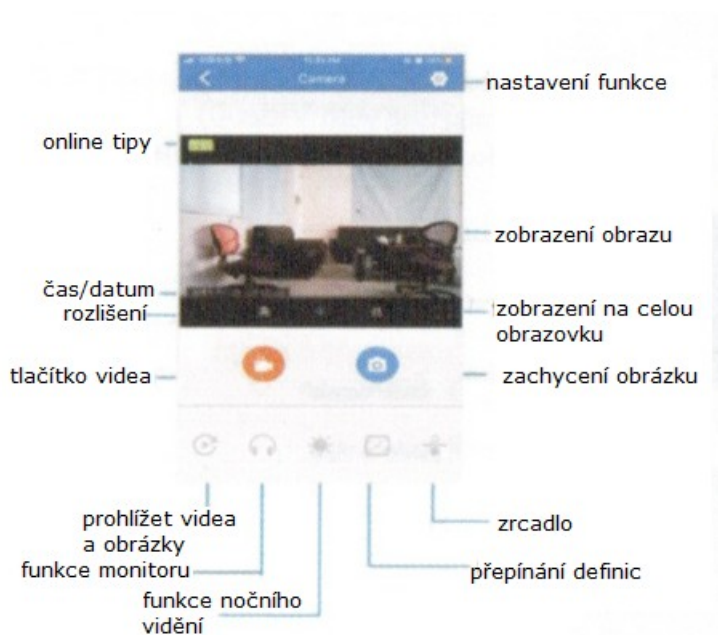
Camera

nastavení funkce

online tipy

zobrazení obrazu

čas/datum
rozlišení

zobrazení na celou obrazovku

tlačítko videa

zachycení obrázku

prohlížet videa a obrázky

funkce monitoru

funkce nočního vidění

zrcadlo

přepínání definic